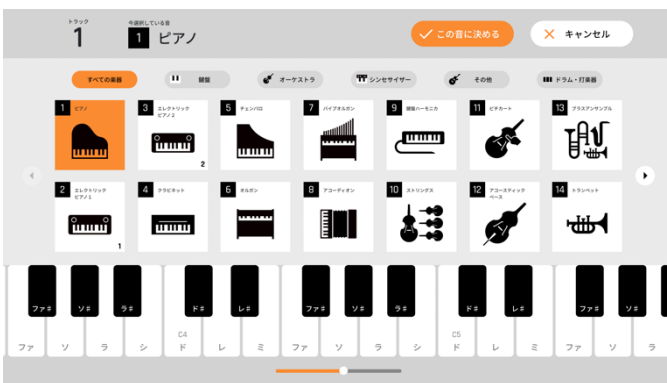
トラック
1

今選択している音
1 ピアノ

この音に決める

キャンセル

すべての楽器

鍵盤

オーケストラ

シンセサイザー

その他

ドラム・打楽器

1 ピアノ

3 エレクトリックピアノ2
2

5 チェンバロ

7 パイプオルガン

9 鍵盤ハーモニカ

11 ピチカート

13 ブラスアンサンブル

2 エレクトリックピアノ1
1

4 クラビネット

6 オルガン

8 アコーディオン

10 ストリングス

12 アコースティックベース

14 トランペット

ファ♯ ソ♯ ラ♯ ド♯ レ♯ ファ♯ ソ♯ ラ♯ ド♯ レ♯ ファ♯ ソ♯

C4 C5

ファ ソ ラ シ ド レ ミ ファ ソ ラ シ ド レ ミ ファ ソ